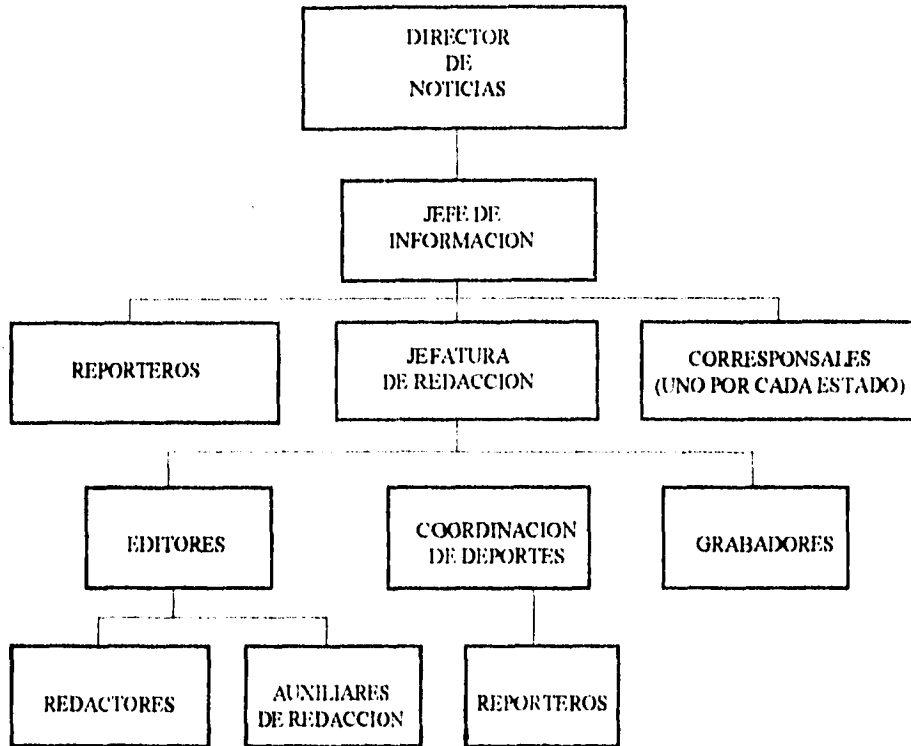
DIRECTOR
DE
NOTICIAS

JEFE DE
INFORMACION

REPORTEROS

JEFATURA
DE REDACCION

CORRESPONSALES
(UNO POR CADA ESTADO)

EDITORES

COORDINACION
DE DEPORTES

GRABADORES

REDACTORES

AUXILIARES
DE REDACCION

REPORTEROS